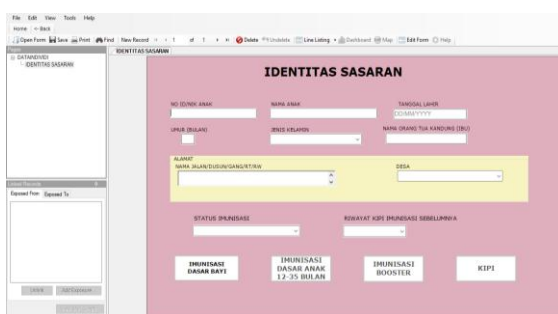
File Edit View Tools Help

Home | ← Back

Open Form | Save | Print | Find | New Record | 1 of 1 | Delete | Undelete | Line Listing | Dashboard | Map | Edit Form | Help

Pages

DATAINDIVIDI

IDENTITAS SASARAN

IDENTITAS SASARAN

IDENTITAS SASARAN

NO ID/NIK ANAK

NAMA ANAK

TANGGAL LAHIR

DD/MM/YYYY

UMUR (BULAN)

JENIS KELAMIN

NAMA ORANG TUA KANDUNG (IBU)

ALAMAT

NAMA JALAN/DUSUN/GANG/RT/RW

DESA

STATUS IMUNISASI

RIWAYAT KIPI IMUNISASI SEBELUMNYA

IMUNISASI DASAR BAYI

IMUNISASI DASAR ANAK 12-35 BULAN

IMUNISASI BOOSTER

KIPI

Linked Records

Exposed From Exposed To

Unlink Add Exposure